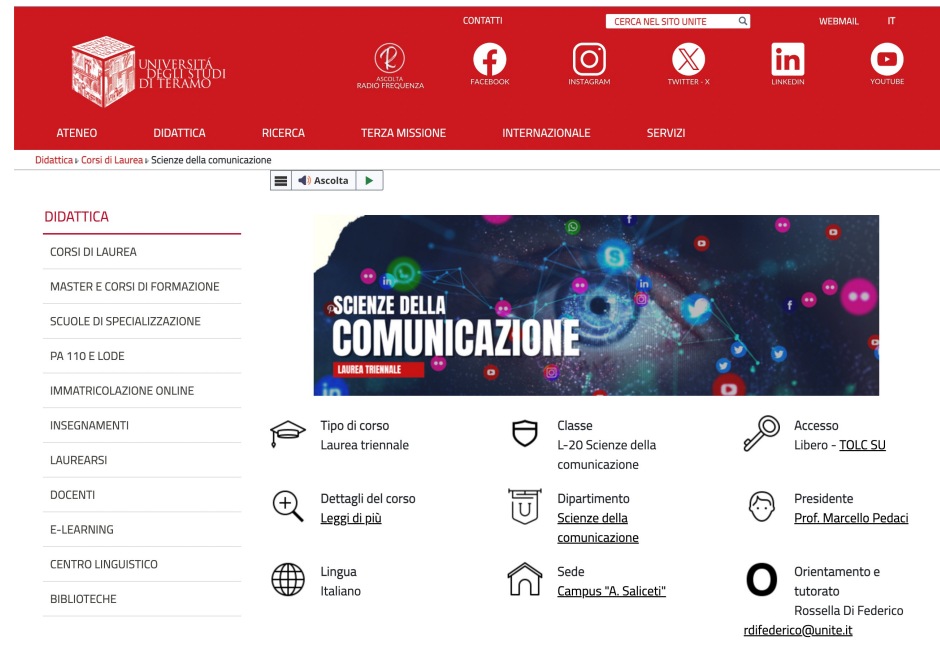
CONTATTI
CERCA NEL SITO UNITE
WEBMAIL
IT

UNIVERSITÀ DEGLI STUDI DI TERAMO

ASCOLTA RADIO FREQUENZA
FACEBOOK
INSTAGRAM
TWITTER - X
LINKEDIN
YOUTUBE

ATENEO
DIDATTICA
RICERCA
TERZA MISSIONE
INTERNAZIONALE
SERVIZI

Didattica ▸ Corsi di Laurea ▸ Scienze della comunicazione

Ascolta

DIDATTICA
CORSI DI LAUREA
MASTER E CORSI DI FORMAZIONE
SCUOLE DI SPECIALIZZAZIONE
PA 110 E LODE
IMMATRICOLAZIONE ONLINE
INSEGNAMENTI
LAUREARSI
DOCENTI
E-LEARNING
CENTRO LINGUISTICO
BIBLIOTECHE

SCIENZE DELLA COMUNICAZIONE
LAUREA TRIENNALE

Tipo di corso
Laurea triennale

Classe
L-20 Scienze della comunicazione

Accesso
Libero - TOLC SU

Dettagli del corso
Leggi di più

Dipartimento
Scienze della comunicazione

Presidente
Prof. Marcello Pedaci

Lingua
Italiano

Sede
Campus "A. Saliceti"

Orientamento e tutorato
Rossella Di Federico
rdifederico@unite.it